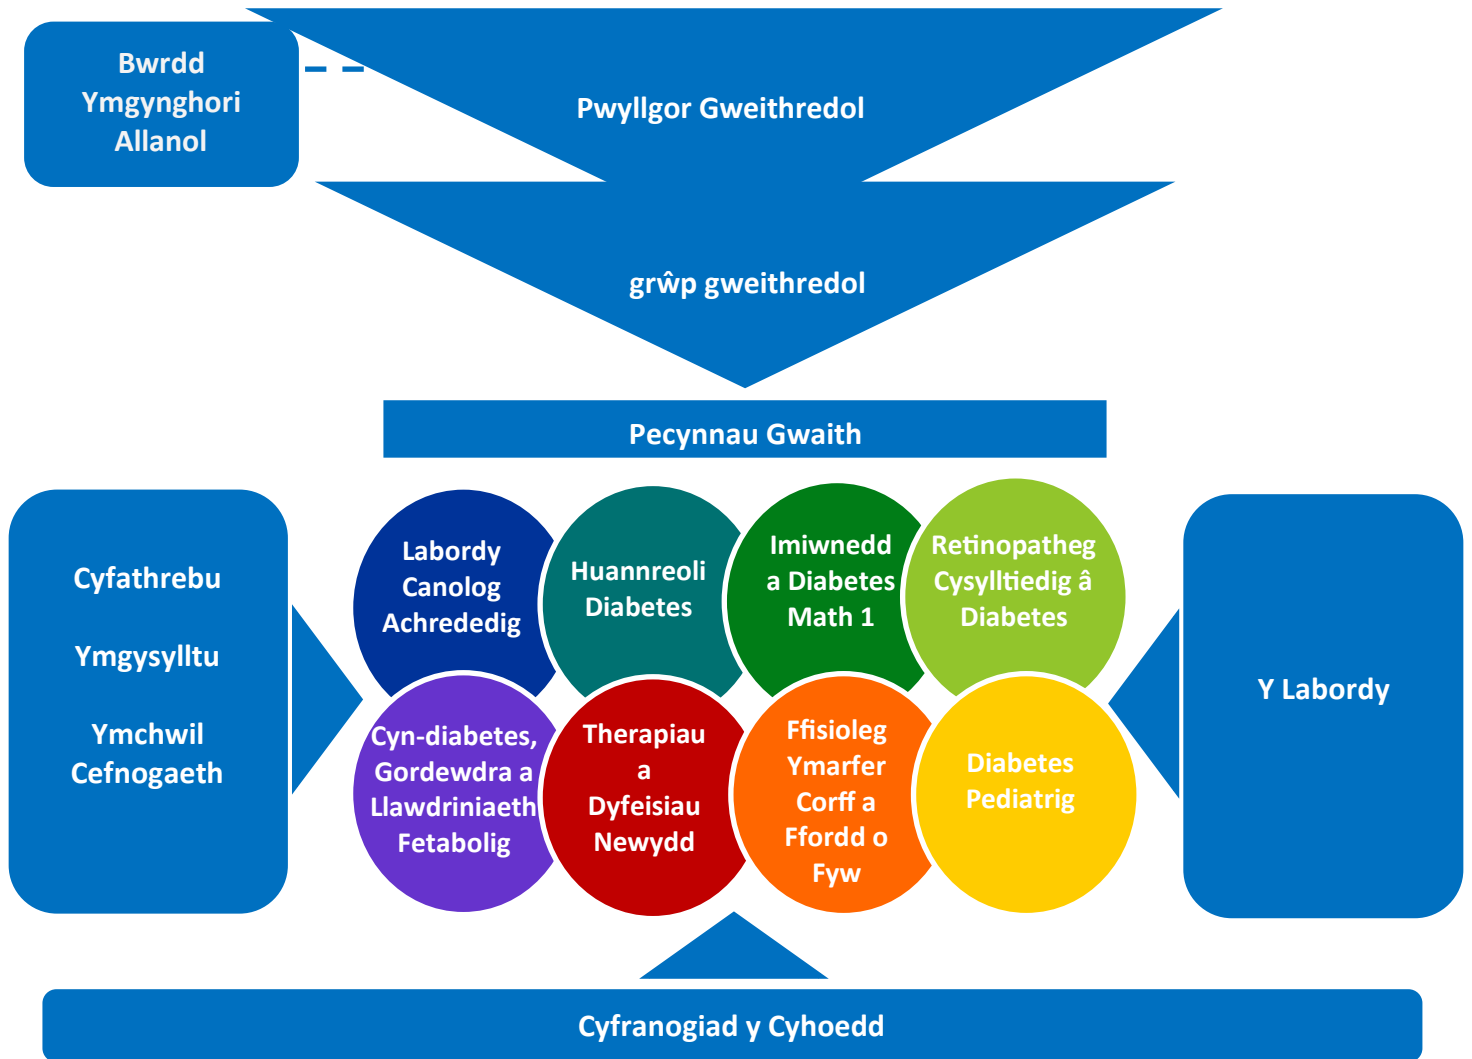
Bwrdd Ymgynghori Allanol

Pwyllgor Gweithredol

grŵp gweithredol

Pecynnau Gwaith

Cyfathrebu

Ymgysylltu

Ymchwil Cefnogaeth

Labordy Canolog Achrededig

Huannreoli Diabetes

Imiwnedd a Diabetes Math 1

Retinopatheg Cysylltiedig â Diabetes

Cyn-diabetes, Gordewdra a Llawdriniaeth Fetabolig

Therapiau a Dyfeisiau Newydd

Ffisioleg Ymarfer Corff a Ffordd o Fyw

Diabetes Pediatrig

Y Labordy

Cyfranogiad y Cyhoedd